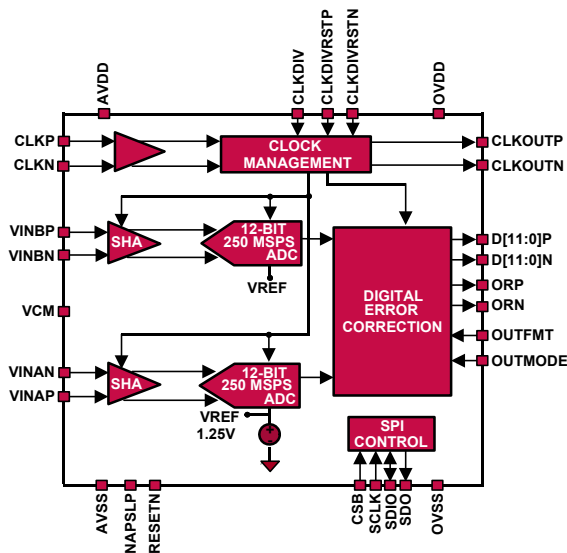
AVDD
CLKDIV
CLKDIVRSTP
CLKDIVRSTN
OVDD

CLKP
CLKN
CLOCK MANAGEMENT
CLKOUTP
CLKOUTN

VINBP
VINBN
SHA
12-BIT 250 MSPS ADC
VREF
D[11:0]P
D[11:0]N
ORP
ORN

VCM
DIGITAL ERROR CORRECTION
OUTFMT
OUTMODE

VINAN
VINAP
SHA
12-BIT 250 MSPS ADC
VREF 1.25V

SPI CONTROL

AVSS
NAPSLP
RESETN
CSB
SCLK
SDIO
SDO
OVSS